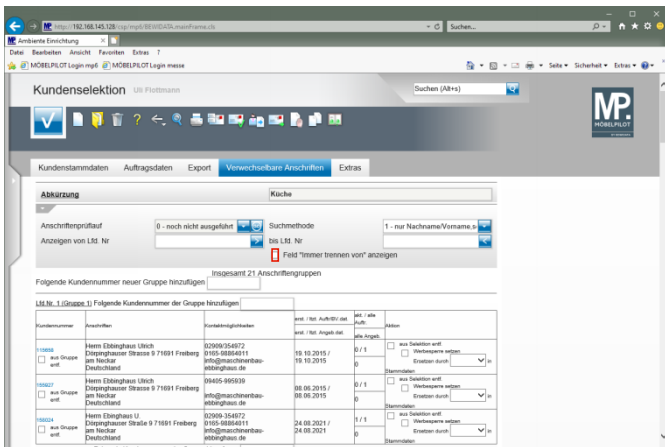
http://192.168.145.128/csp/mp6/BEWIDATA.mainFrame.cls
Suchen...
Ambiente Einrichtung
Datei Bearbeiten Ansicht Favoriten Extras ?
MÖBELPILOT Login mp6 MÖBELPILOT Login messe
Seite Sicherheit Extras

Kundenselektion Uli Flottmann
Suchen (Alt+s)
MP. MÖBELPILOT

Kundenstammdaten Auftragsdaten Export Verwechselbare Anschriften Extras

Abkürzung
Küche

Anschriftenprüflauf 0 - noch nicht ausgeführt
Suchmethode 1 - nur Nachname/Vorname,s
Anzeigen von Ltd. Nr
bis Ltd. Nr
Feld "Immer trennen von" anzeigen

Insgesamt 21 Anschriftengruppen
Folgende Kundennummer neuer Gruppe hinzufügen

Ltd.Nr. 1 (Gruppe 1) Folgende Kundennummer der Gruppe hinzufügen

| Kundennummer | Anschriften | Kontaktmöglichkeiten | erst. / fizt. Auftr/BV dat. / erst. / fizt. Angeb dat. | akt. / alle Auftr. / alle Angeb. | Aktion |
|---|---|---|---|---|---|
| 110656 aus Gruppe entf. | Herrn Ebbinghaus Ulrich Dürpinghauser Strasse 9 71691 Freiberg am Neckar Deutschland | 02909/354972 0165-98864011 info@maschinenbau-ebbinghaus.de | 19.10.2015 / 19.10.2015 | 0 / 1 0 | aus Selektion entf. Werbesperre setzen Ersetzen durch in Stammdaten |
| 165827 aus Gruppe entf. | Herrn Ebbinghaus Ulrich Dürpinghauser Strasse 9 71691 Freiberg am Neckar Deutschland | 09405-995939 info@maschinenbau-ebbinghaus.de | 08.06.2015 / 08.06.2015 | 0 / 1 0 | aus Selektion entf. Werbesperre setzen Ersetzen durch in Stammdaten |
| 166024 aus Gruppe entf. | Herrn Ebbinghaus U. Dürpinghauser Straße 9 71691 Freiberg am Neckar Deutschland | 02909-354972 0165-98864011 info@maschinenbau-ebbinghaus.de | 24.08.2021 / 24.08.2021 | 1 / 1 0 | aus Selektion entf. Werbesperre setzen Ersetzen durch in Stammdaten |